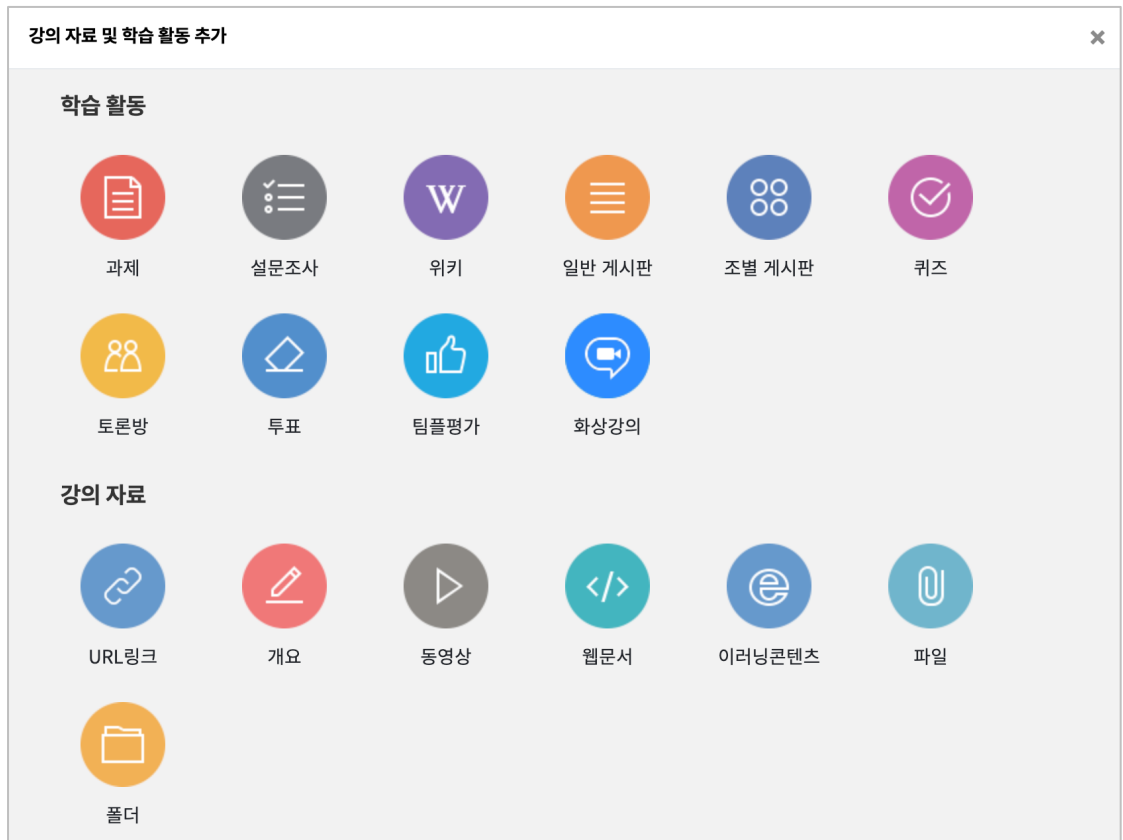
강의 자료 및 학습 활동 추가

×

학습 활동

과제

설문조사

W

위키

일반 게시판

조별 게시판

퀴즈

토론방

투표

팀플평가

화상강의

강의 자료

URL링크

개요

동영상

</>

웹문서

e

이러닝콘텐츠

파일

폴더